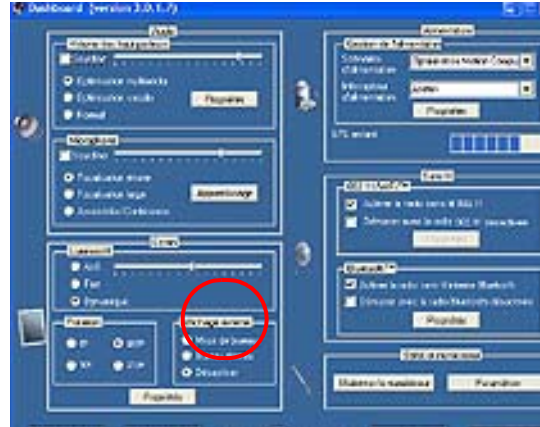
Dashboard (version 3.0.1.7)

Audio

Sourdine

Optimisation multimédia

Optimisation vocale

Normal

Propriétés

Microphone

Sourdine

Focalisation étroite

Focalisation large

Apprentissage

Écran

Auto

Fixe

Dynamique

Rotation

0°

90°

180°

270°

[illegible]

Mode de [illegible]

Désactiver

Propriétés

Alimentation

Gestion de l'alimentation

Schémas d'alimentation

Interrupteur d'alimentation

Propriétés

Sans fil

Activer la radio sans fil

Démarrer avec la radio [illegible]

Bluetooth

Activer la radio sans fil Bluetooth

Démarrer avec la radio Bluetooth désactivée

Propriétés

Maintenir la maintenance

Paramètres